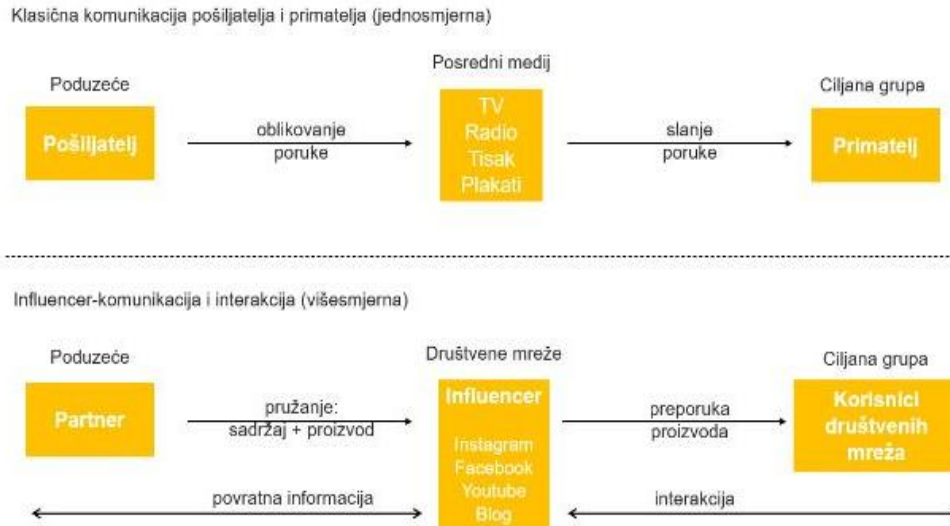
Klasična komunikacija pošiljatelja i primatelja (jednosmjerna)

Poduzeće

Pošiljatelj

oblikovanje poruke

Posredni medij

TV
Radio
Tisak
Plakati

slanje poruke

Ciljana grupa

Primatelj

Influencer-komunikacija i interakcija (višesmjerna)

Poduzeće

Partner

pružanje: sadržaj + proizvod

povratna informacija

Društvene mreže

Influencer

Instagram
Facebook
Youtube
Blog

preporuka proizvoda

interakcija

Ciljana grupa

Korisnici društvenih mreža